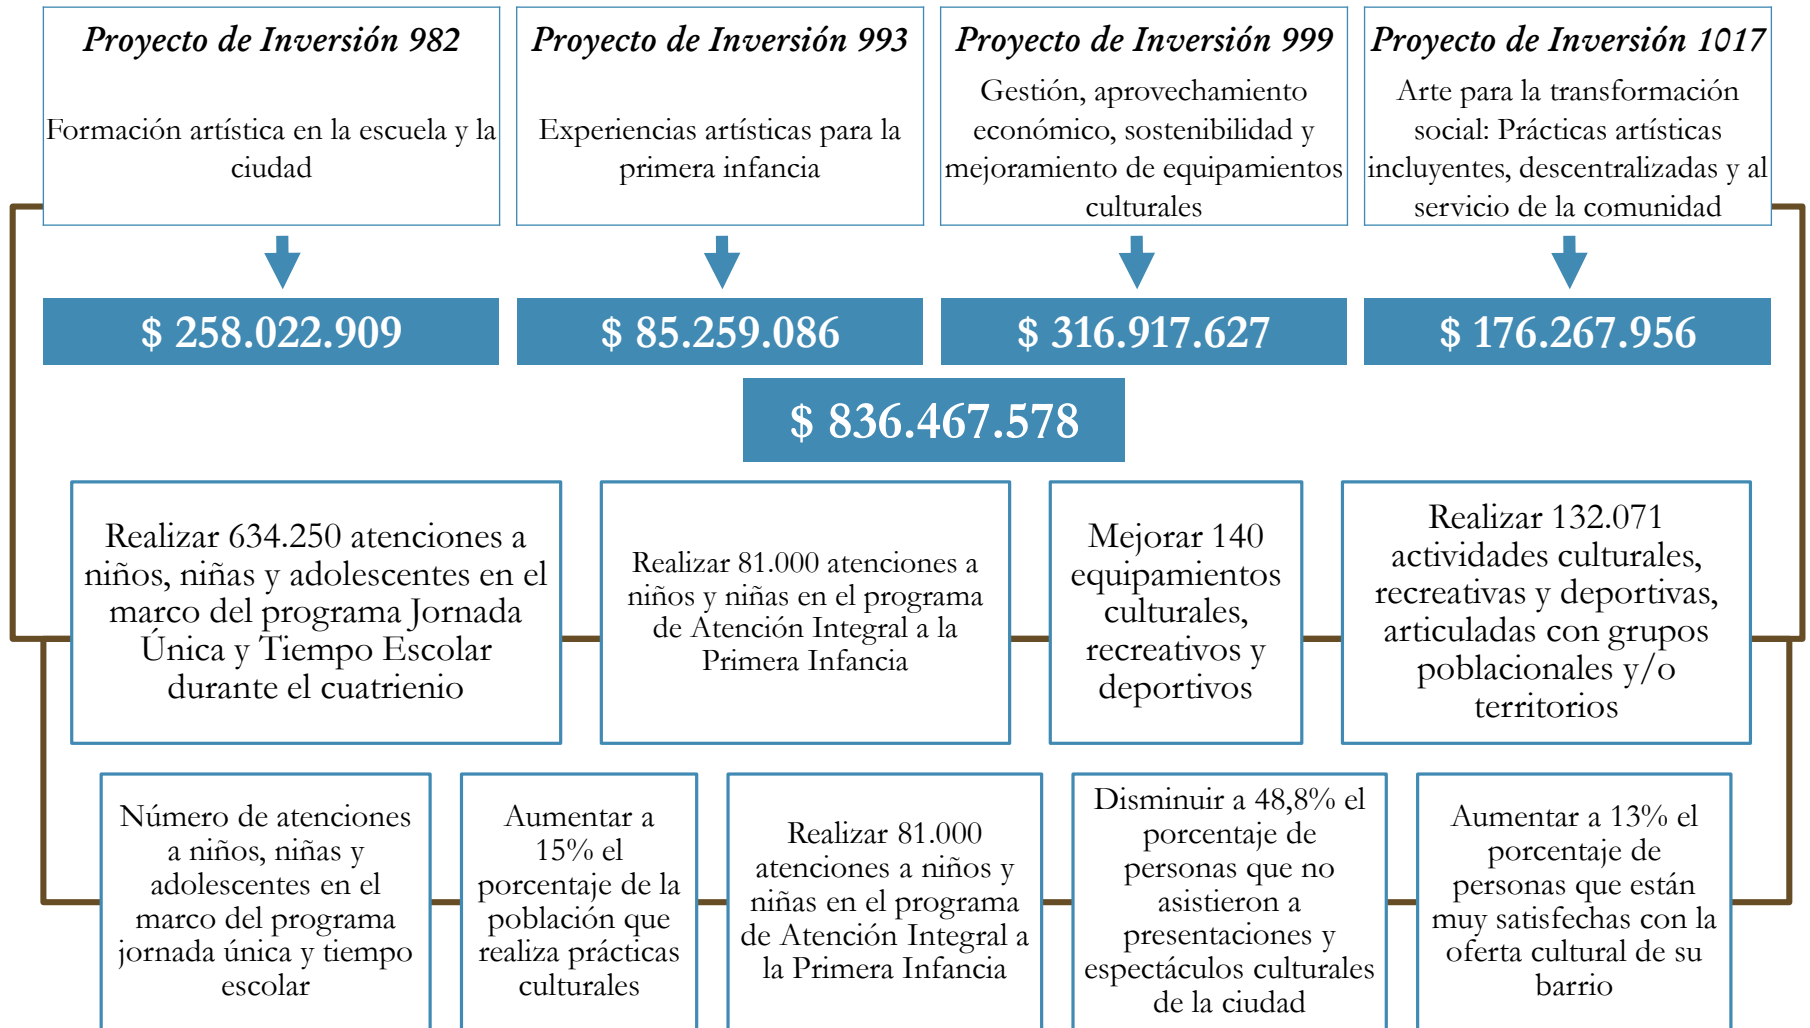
*Proyecto de Inversión 982*

Formación artística en la escuela y la ciudad

*Proyecto de Inversión 993*

Experiencias artísticas para la primera infancia

*Proyecto de Inversión 999*

Gestión, aprovechamiento económico, sostenibilidad y mejoramiento de equipamientos culturales

*Proyecto de Inversión 1017*

Arte para la transformación social: Prácticas artísticas incluyentes, descentralizadas y al servicio de la comunidad

$ 258.022.909

$ 85.259.086

$ 316.917.627

$ 176.267.956

$ 836.467.578

Realizar 634.250 atenciones a niños, niñas y adolescentes en el marco del programa Jornada Única y Tiempo Escolar durante el cuatrienio

Realizar 81.000 atenciones a niños y niñas en el programa de Atención Integral a la Primera Infancia

Mejorar 140 equipamientos culturales, recreativos y deportivos

Realizar 132.071 actividades culturales, recreativas y deportivas, articuladas con grupos poblacionales y/o territorios

Número de atenciones a niños, niñas y adolescentes en el marco del programa jornada única y tiempo escolar

Aumentar a 15% el porcentaje de la población que realiza prácticas culturales

Realizar 81.000 atenciones a niños y niñas en el programa de Atención Integral a la Primera Infancia

Disminuir a 48,8% el porcentaje de personas que no asistieron a presentaciones y espectáculos culturales de la ciudad

Aumentar a 13% el porcentaje de personas que están muy satisfechas con la oferta cultural de su barrio